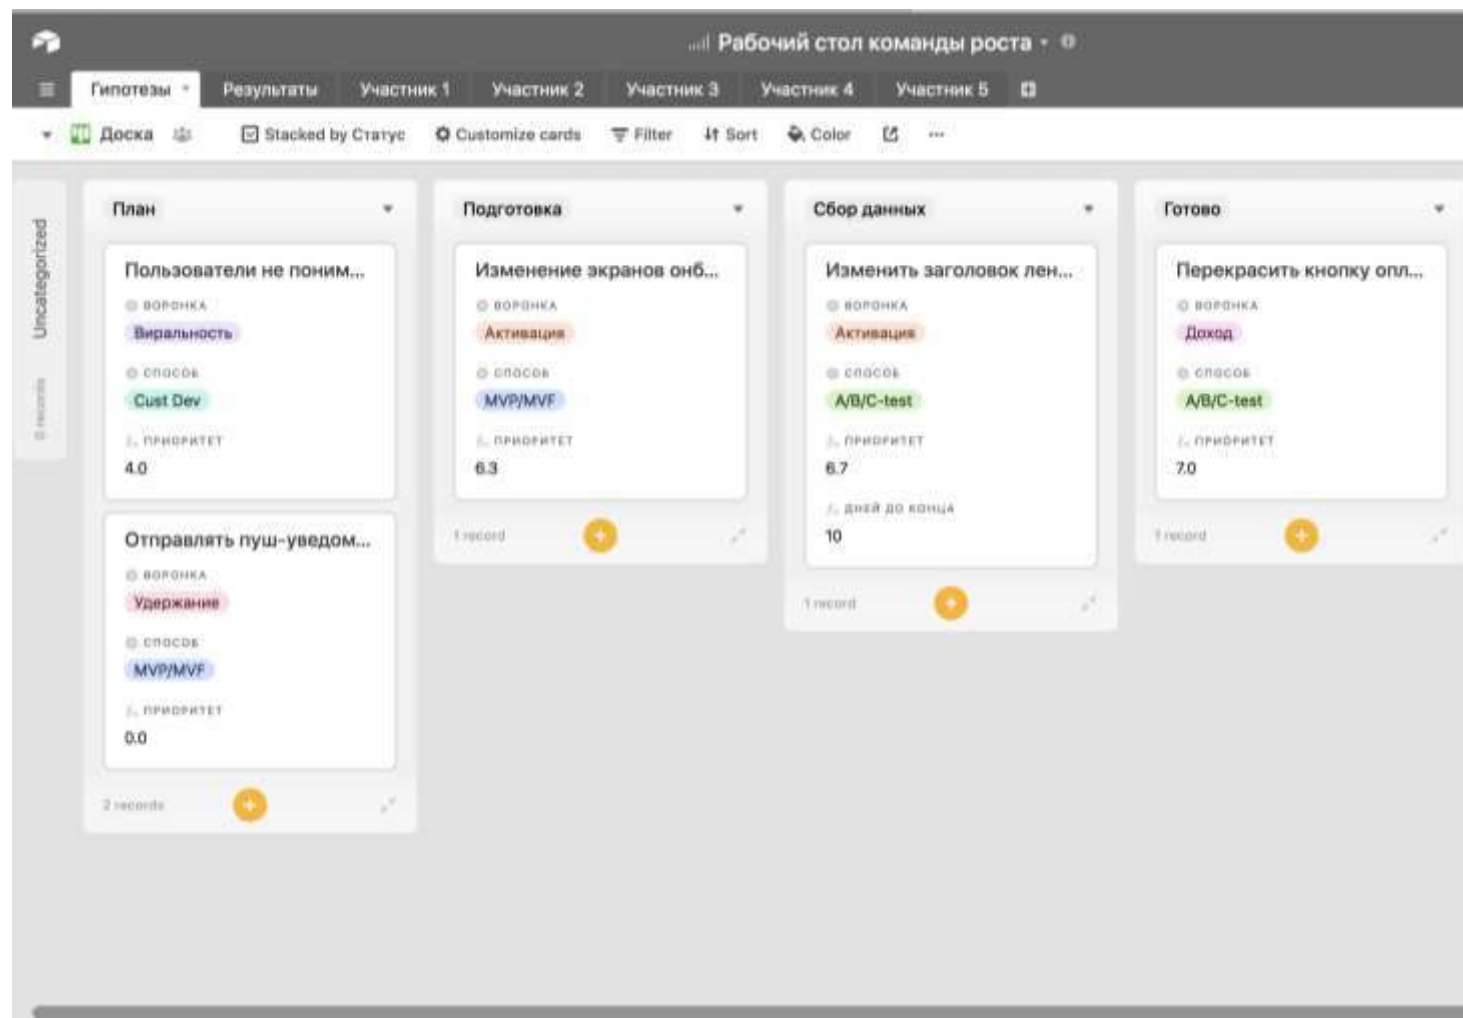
Рабочий стол команды роста

Гипотезы Результаты Участник 1 Участник 2 Участник 3 Участник 4 Участник 5

Доска Stacked by Статус Customize cards Filter Sort Color ···

Uncategorized
0 records

План

Пользователи не поним...
ВОРОНКА
Виральность
СПОСОБ
Cust Dev
ПРИОРИТЕТ
4.0

Отправлять пуш-уведом...
ВОРОНКА
Удержание
СПОСОБ
MVP/MVF
ПРИОРИТЕТ
0.0

2 records

Подготовка

Изменение экранов онб...
ВОРОНКА
Активация
СПОСОБ
MVP/MVF
ПРИОРИТЕТ
6.3

1 record

Сбор данных

Изменить заголовок лен...
ВОРОНКА
Активация
СПОСОБ
A/B/C-test
ПРИОРИТЕТ
6.7
ДНЕЙ ДО КОНЦА
10

1 record

Готово

Перекрасить кнопку опл...
ВОРОНКА
Доход
СПОСОБ
A/B/C-test
ПРИОРИТЕТ
7.0

1 record